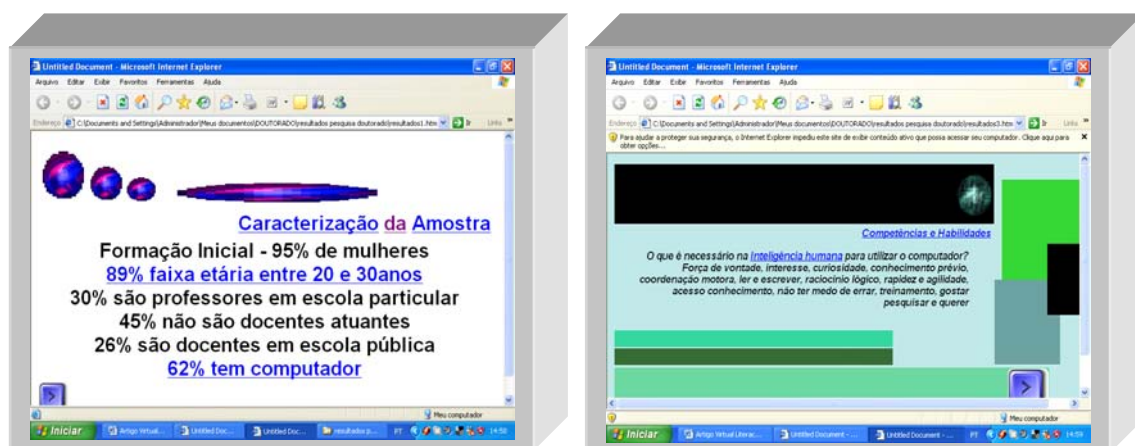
Untitled Document - Microsoft Internet Explorer

Arquivo Editar Exibir Favoritos Ferramentas Ajuda

Endereço C:\Documents and Settings\Administrador\Meus documentos\DOUTORADO\resultados pesquisa doutorado\resultados1.htm Ir Links

Caracterização da Amostra

Formação Inicial - 95% de mulheres

89% faixa etária entre 20 e 30anos

30% são professores em escola particular

45% não são docentes atuantes

26% são docentes em escola pública

62% tem computador

Meu computador

Iniciar Artigo Virtual... Untitled Doc... Untitled Doc... resultados p... PT 14:58

Untitled Document - Microsoft Internet Explorer

Arquivo Editar Exibir Favoritos Ferramentas Ajuda

Endereço C:\Documents and Settings\Administrador\Meus documentos\DOUTORADO\resultados pesquisa doutorado\resultados3.htm Ir Links

Para ajudar a proteger sua segurança, o Internet Explorer impediu este site de exibir conteúdo ativo que possa acessar seu computador. Clique aqui para obter opções...

Competências e Habilidades

O que é necessário na Inteligência humana para utilizar o computador? Força de vontade, interesse, curiosidade, conhecimento prévio, coordenação motora, ler e escrever, raciocínio lógico, rapidez e agilidade, acesso conhecimento, não ter medo de errar, treinamento, gostar pesquisar e querer

Meu computador

Iniciar Artigo Virtual Literac... Untitled Document - ... Untitled Document - ... PT 14:59